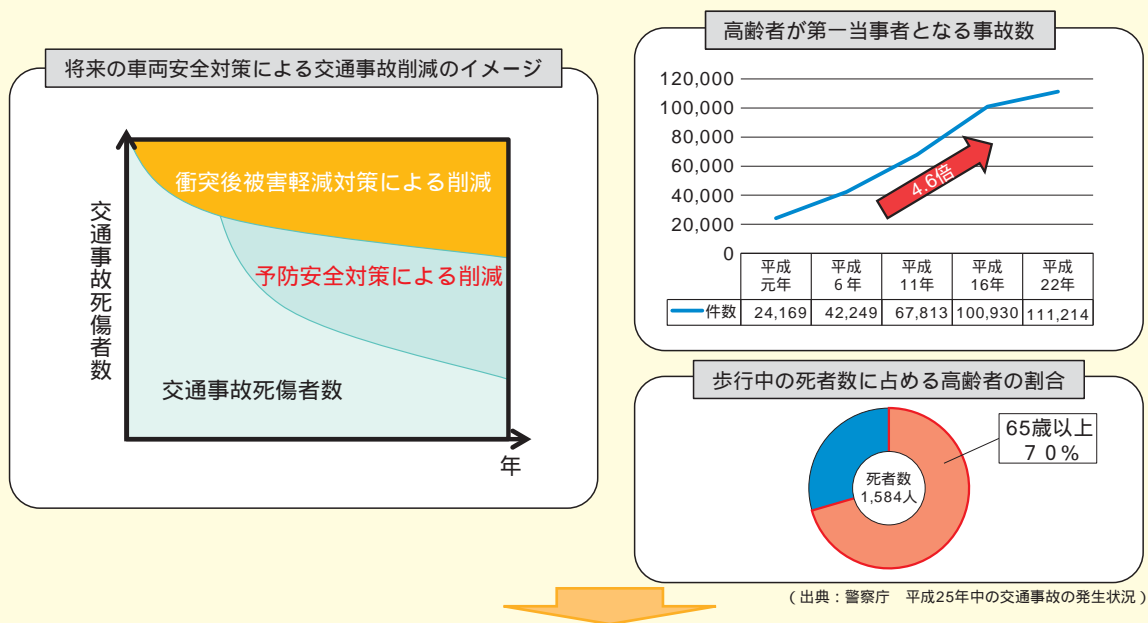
将来の車両安全対策による交通事故削減のイメージ

交通事故死傷者数

衝突後被害軽減対策による削減

予防安全対策による削減

交通事故死傷者数

年

高齢者が第一当事者となる事故数

120,000
100,000
80,000
60,000
40,000
20,000
0

4.6倍

| | 平成元年 | 平成6年 | 平成11年 | 平成16年 | 平成22年 |
|---|---|---|---|---|---|
| 件数 | 24,169 | 42,249 | 67,813 | 100,930 | 111,214 |

歩行中の死者数に占める高齢者の割合

死者数 1,584人

65歳以上 70%

（出典：警察庁　平成25年中の交通事故の発生状況）